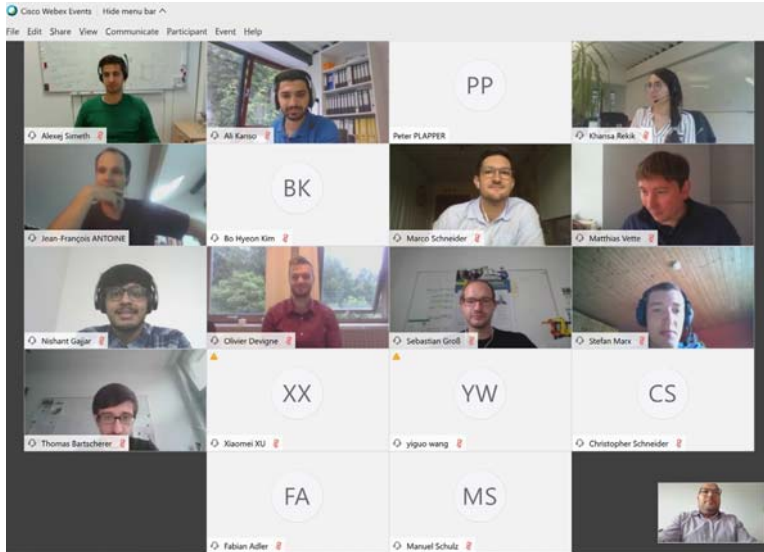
Cisco Webex Events | Hide menu bar ^

File Edit Share View Communicate Participant Event Help

Alexej Simeth

Ali Kanso

PP

Peter PLAPPER

Khansa Rekik

Jean-François ANTOINE

BK

Bo Hyeon Kim

Marco Schneider

Matthias Vette

Nishant Gajjar

Olivier Devigne

Sebastian Groß

Stefan Marx

Thomas Bartscherer

XX

Xiaomei XU

YW

yiguo wang

CS

Christopher Schneider

FA

Fabian Adler

MS

Manuel Schulz